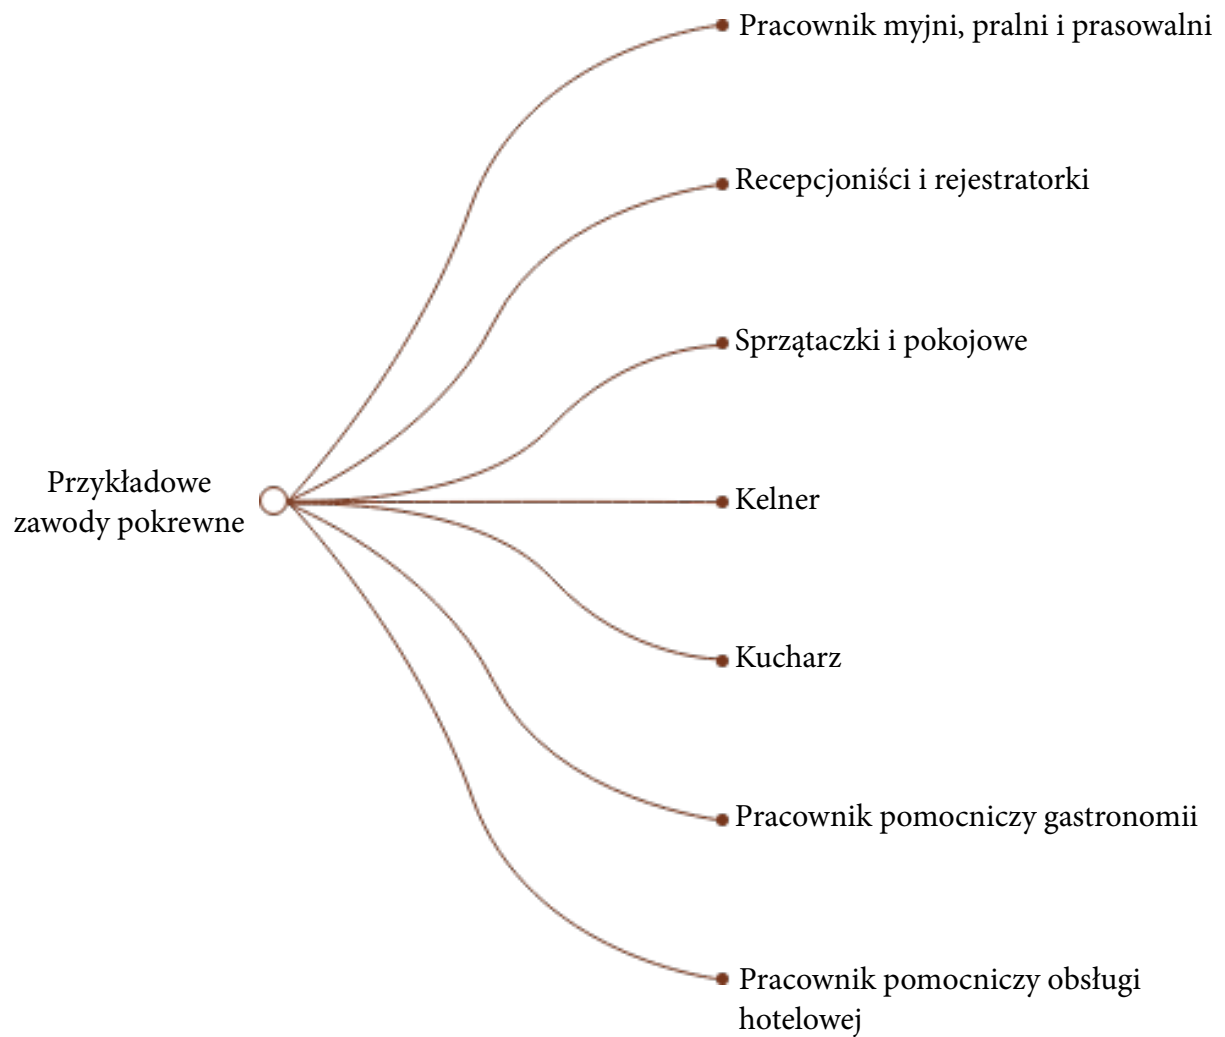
Przykładowe zawody pokrewne

Pracownik myjni, pralni i prasowalni

Recepcjoniści i rejestratorki

Sprzątaczki i pokojowe

Kelner

Kucharz

Pracownik pomocniczy gastronomii

Pracownik pomocniczy obsługi hotelowej